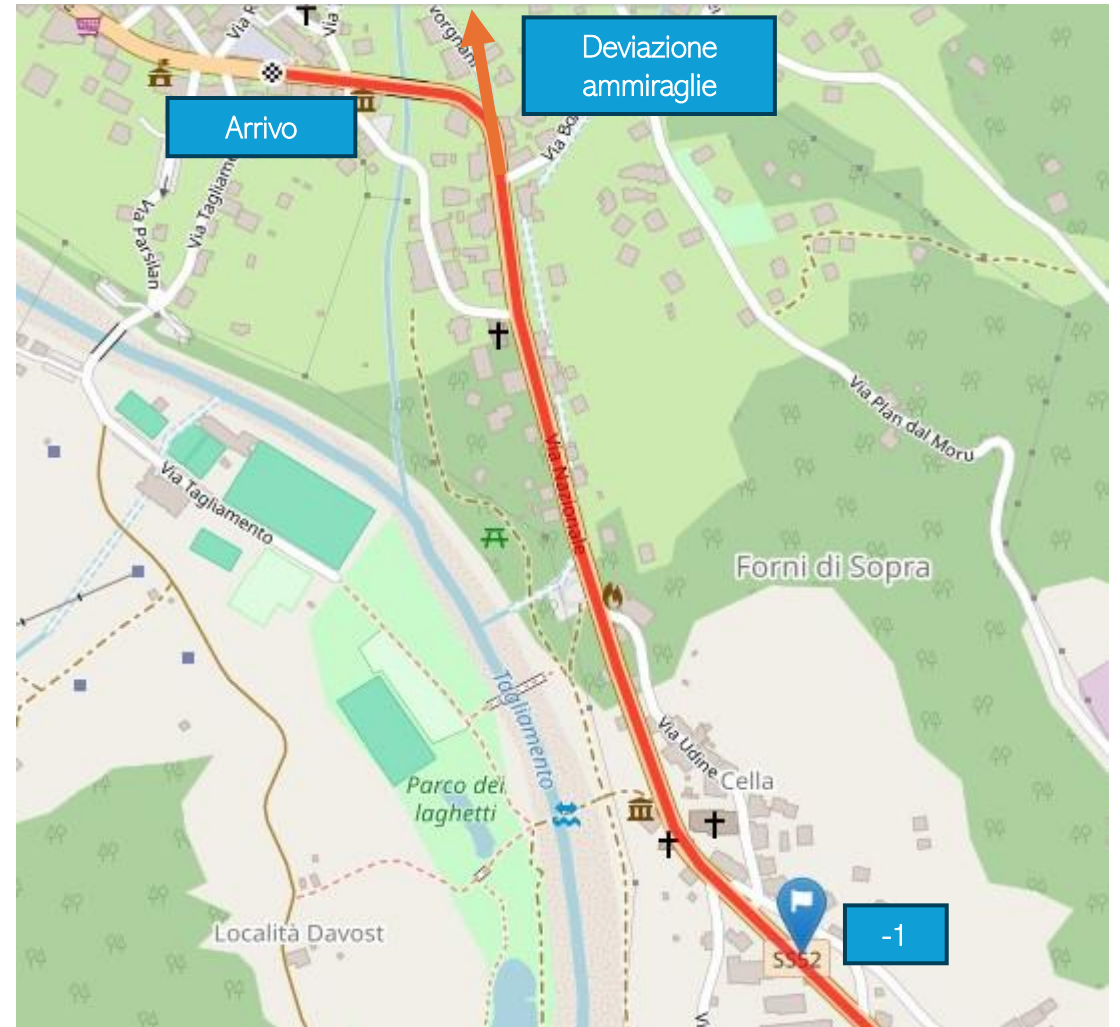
Deviazione ammiraglie

Arrivo

Via P

Vorgnan

Via Bo

Via Tagliamento

Via parslan

Via Plan dal Moru

Via Nazionale

Via Tagliamento

Forni di Sopra

Tagliamento

Via Udine

Cella

Parco dei laghetti

Località Davost

-1

SS52